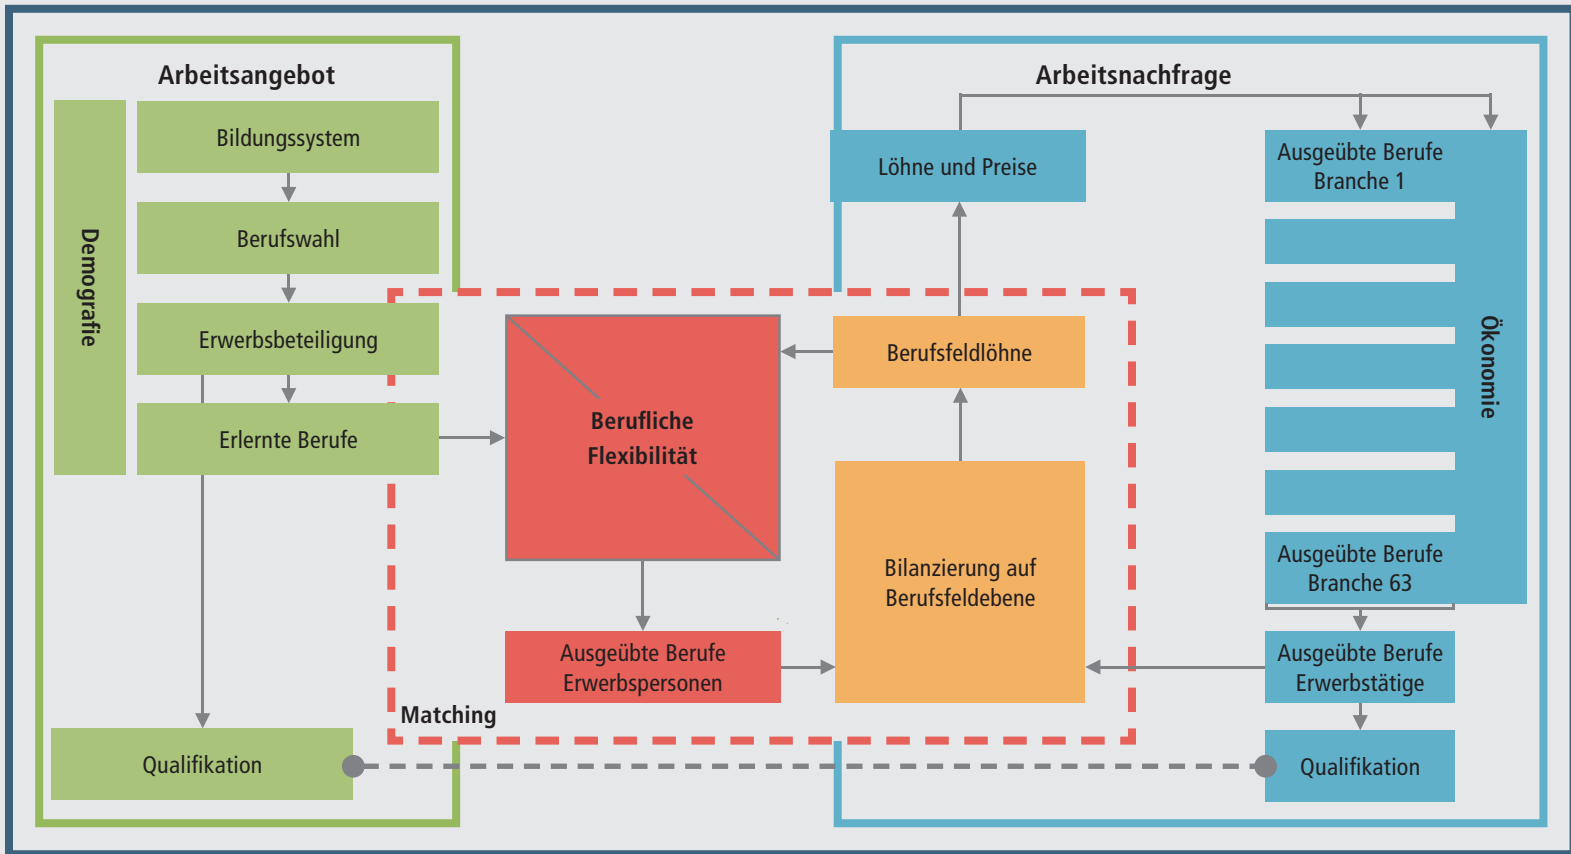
Arbeitsangebot

Demografie

Bildungssystem

Berufswahl

Erwerbsbeteiligung

Erlernte Berufe

Qualifikation

Arbeitsnachfrage

Löhne und Preise

Ausgeübte Berufe Branche 1

Ausgeübte Berufe Branche 63

Ökonomie

Berufliche Flexibilität

Berufsfeldlöhne

Bilanzierung auf Berufsfeldebene

Ausgeübte Berufe Erwerbspersonen

Ausgeübte Berufe Erwerbstätige

Matching

Qualifikation